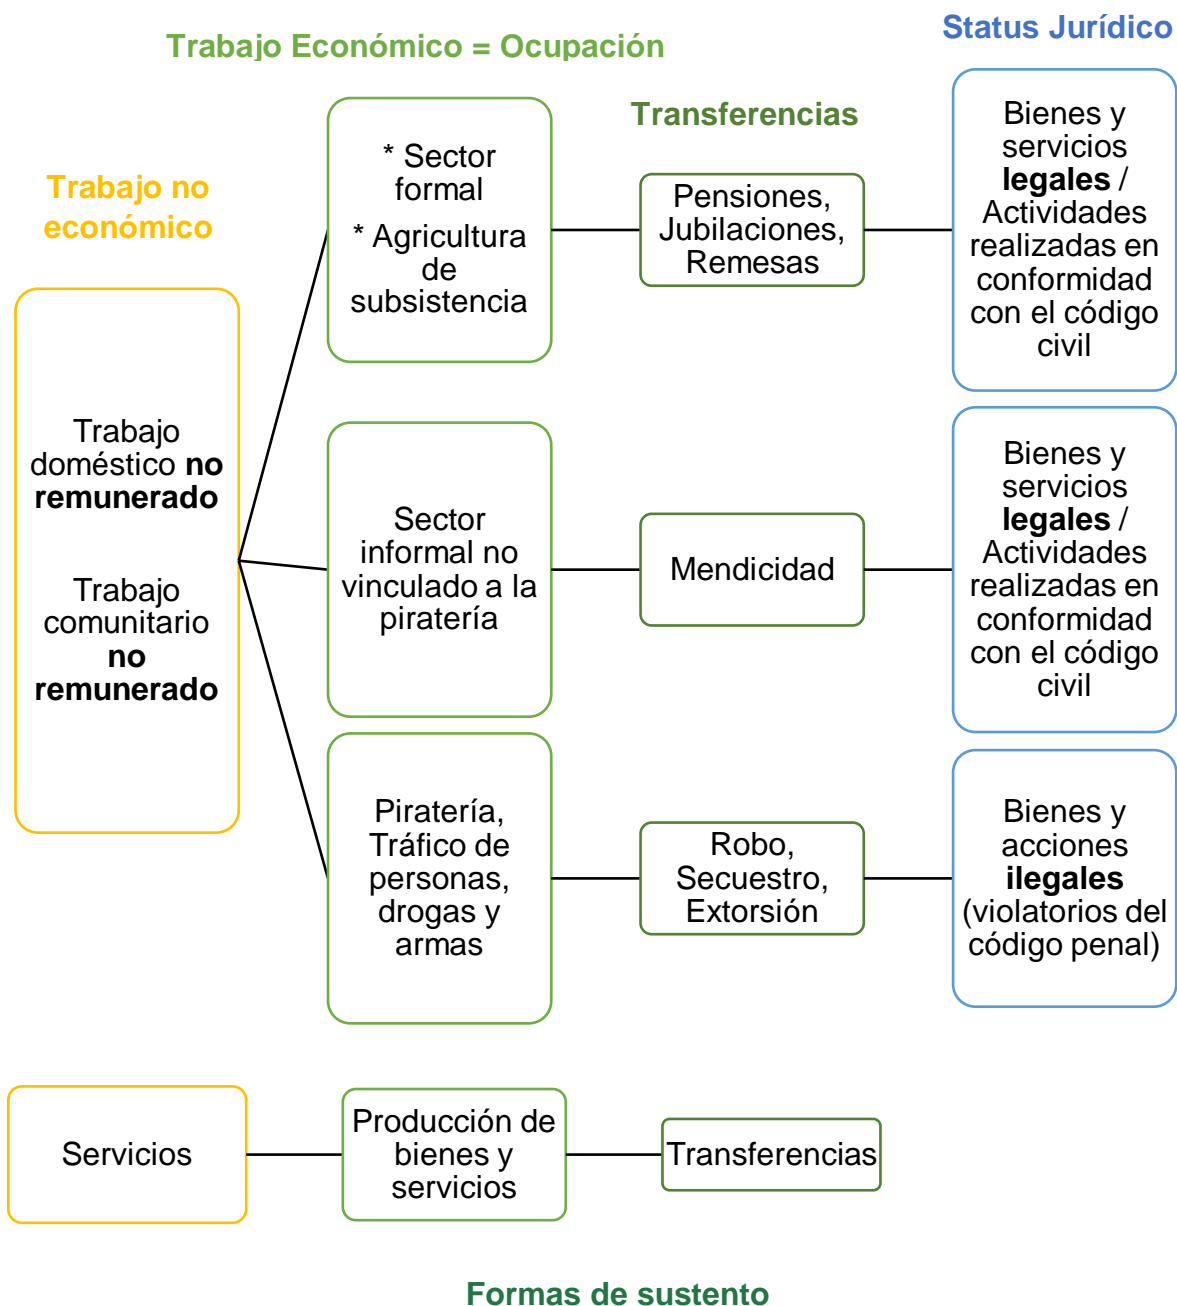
Status Jurídico

Trabajo Económico = Ocupación

Transferencias

Trabajo no económico

* Sector formal

* Agricultura de subsistencia

Pensiones, Jubilaciones, Remesas

Bienes y servicios **legales** / Actividades realizadas en conformidad con el código civil

Trabajo doméstico **no remunerado**

Trabajo comunitario **no remunerado**

Sector informal no vinculado a la piratería

Mendicidad

Bienes y servicios **legales** / Actividades realizadas en conformidad con el código civil

Piratería, Tráfico de personas, drogas y armas

Robo, Secuestro, Extorsión

Bienes y acciones **ilegales** (violatorios del código penal)

Servicios

Producción de bienes y servicios

Transferencias

Formas de sustento